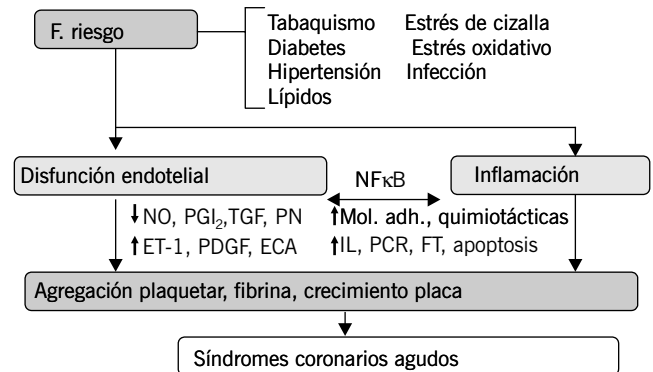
F. riesgo

Tabaquismo
Diabetes
Hipertensión
Lípidos

Estrés de cizalla
Estrés oxidativo
Infección

Disfunción endotelial

NFκB

Inflamación

↓NO, $PGI_2$,TGF, PN
↑ET-1, PDGF, ECA

↑Mol. adh., quimiotácticas
↑IL, PCR, FT, apoptosis

Agregación plaquetar, fibrina, crecimiento placa

Síndromes coronarios agudos